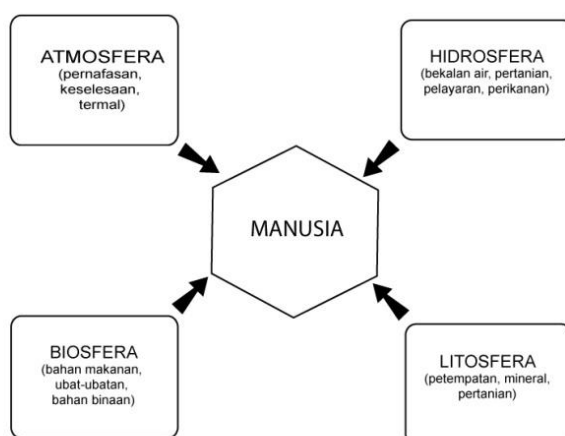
ATMOSFERA
(pernafasan, keselesaan, termal)

HIDROSFERA
(bekalan air, pertanian, pelayaran, perikanan)

MANUSIA

BIOSFERA
(bahan makanan, ubat-ubatan, bahan binaan)

LITOSFERA
(petempatan, mineral, pertanian)